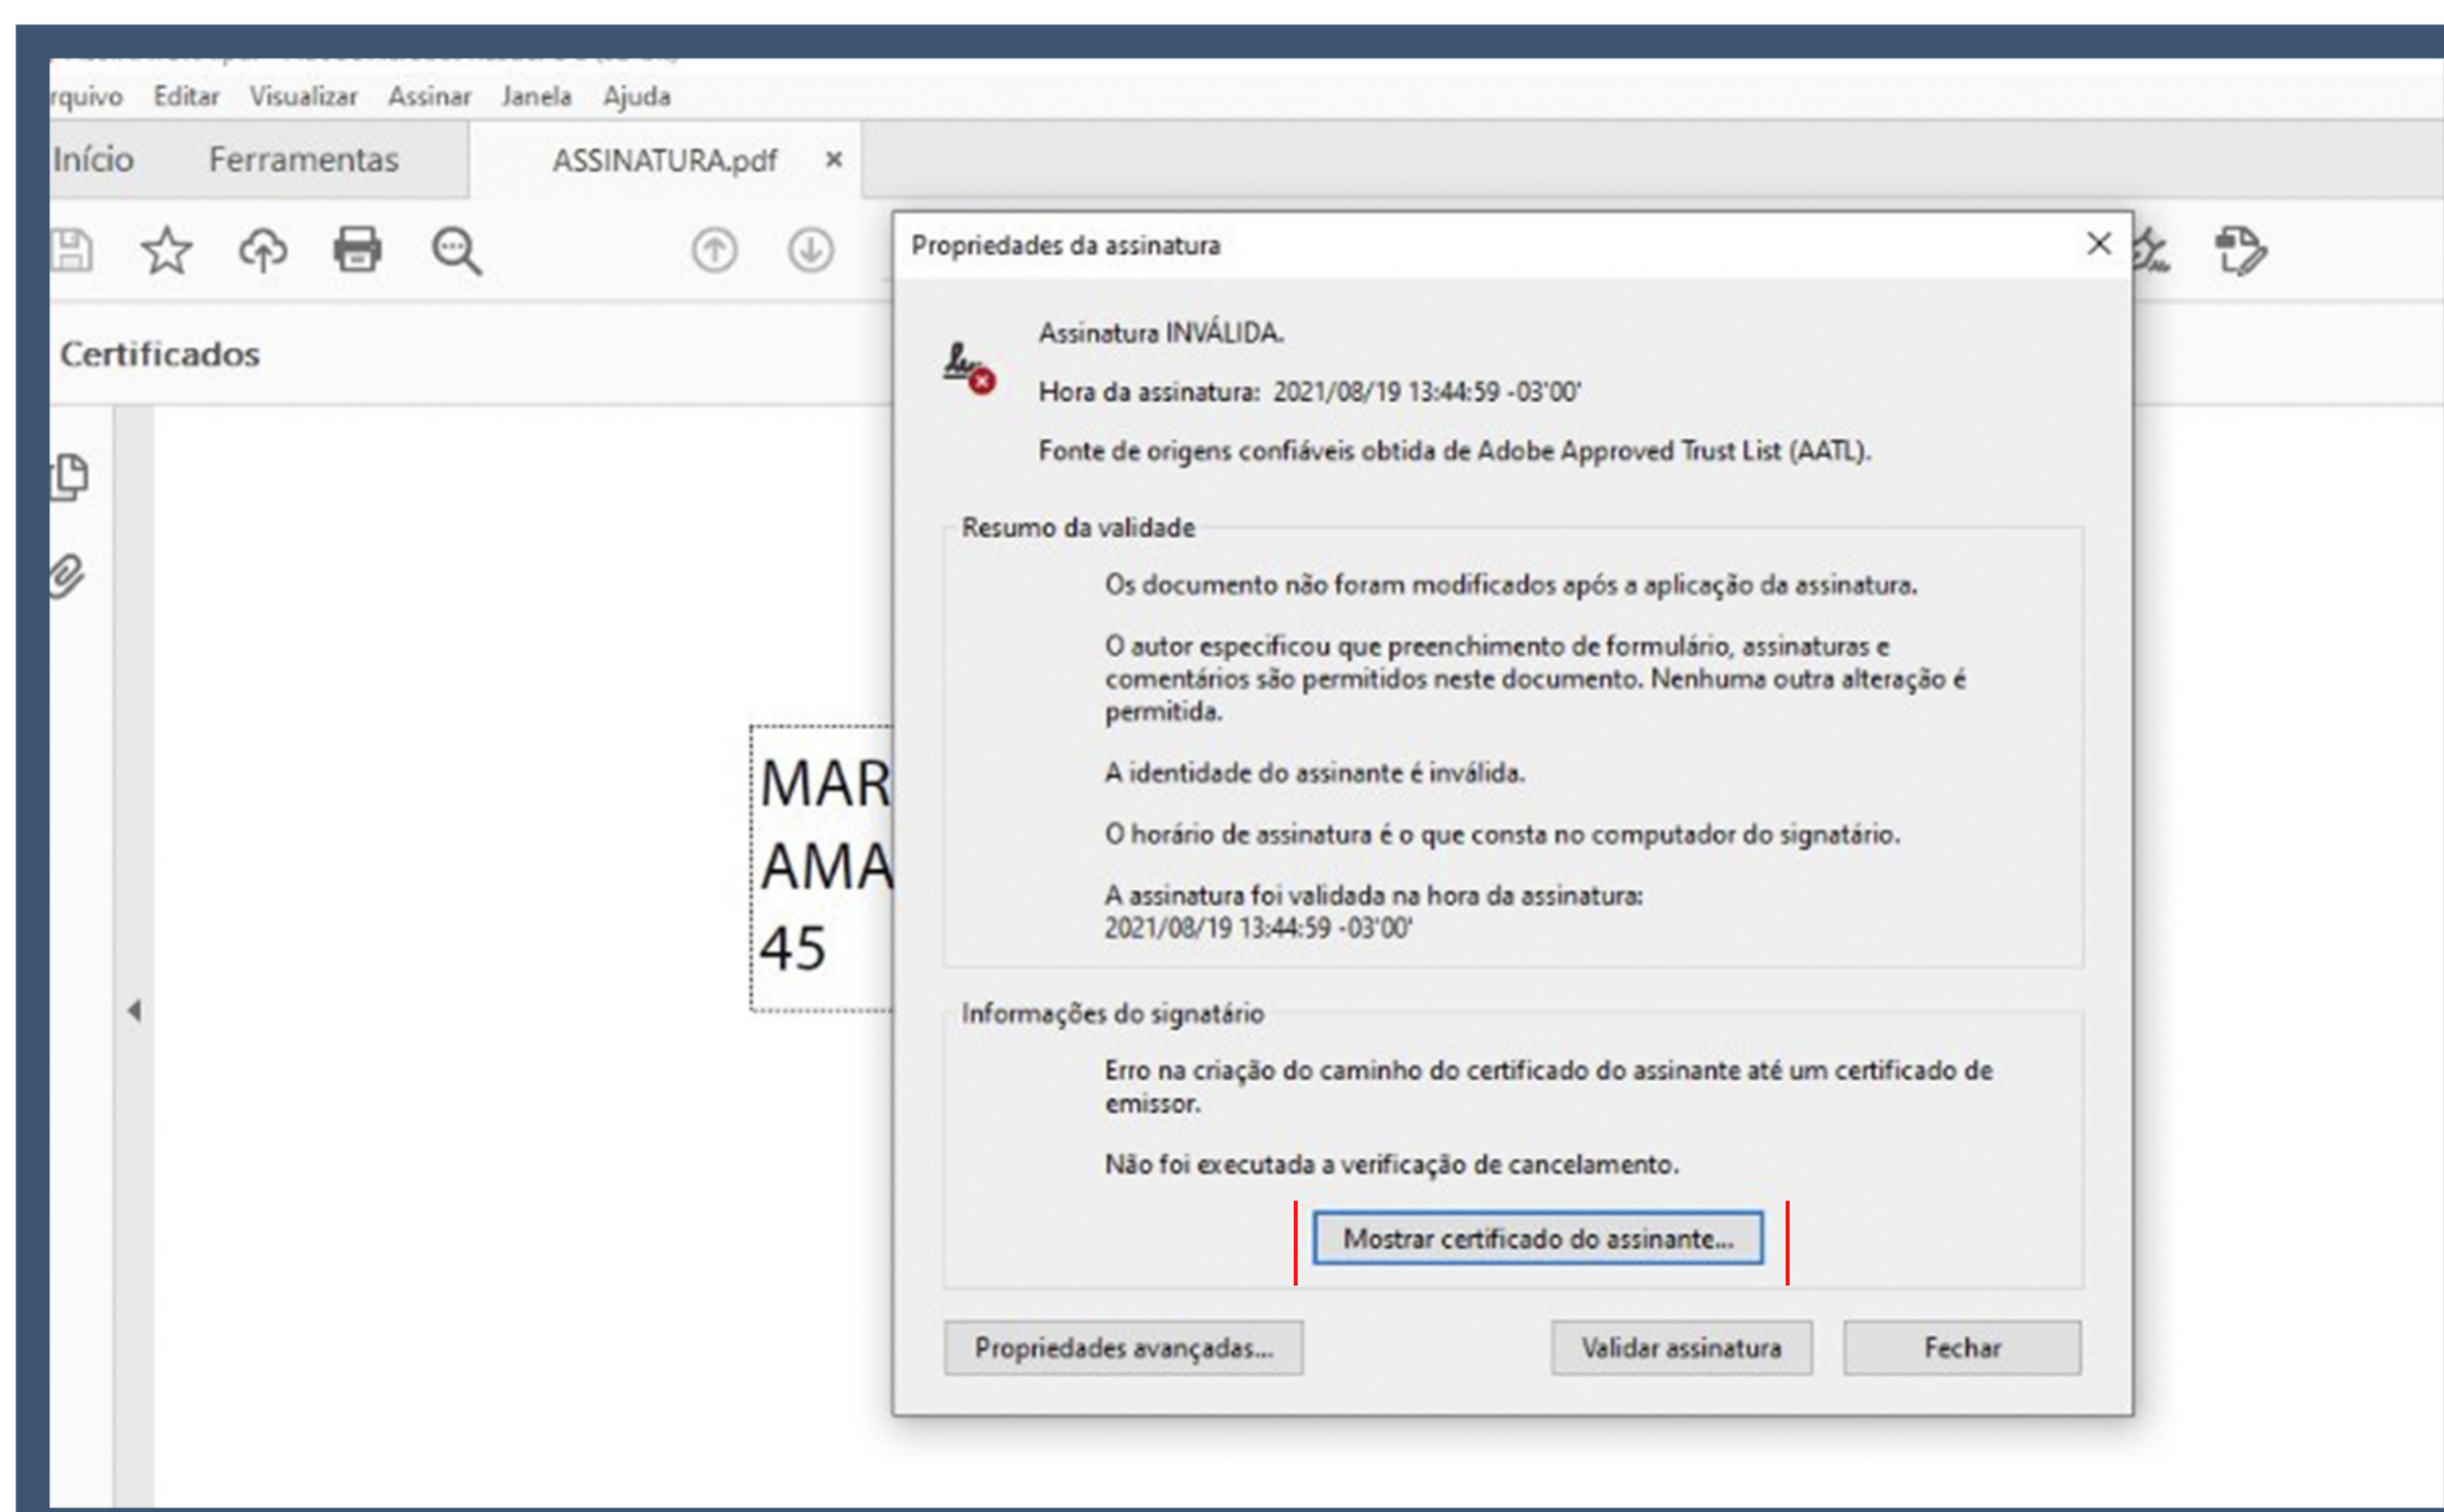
rquivo Editar Visualizar Assinar Janela Ajuda

Início Ferramentas ASSINATURA.pdf ×

Certificados

MAR
AMA
45

Propriedades da assinatura

Assinatura INVÁLIDA.

Hora da assinatura: 2021/08/19 13:44:59 -03'00'

Fonte de origens confiáveis obtida de Adobe Approved Trust List (AATL).

Resumo da validade

Os documento não foram modificados após a aplicação da assinatura.

O autor especificou que preenchimento de formulário, assinaturas e comentários são permitidos neste documento. Nenhuma outra alteração é permitida.

A identidade do assinante é inválida.

O horário de assinatura é o que consta no computador do signatário.

A assinatura foi validada na hora da assinatura: 2021/08/19 13:44:59 -03'00'

Informações do signatário

Erro na criação do caminho do certificado do assinante até um certificado de emissor.

Não foi executada a verificação de cancelamento.

Mostrar certificado do assinante...

Propriedades avançadas...

Validar assinatura

Fechar